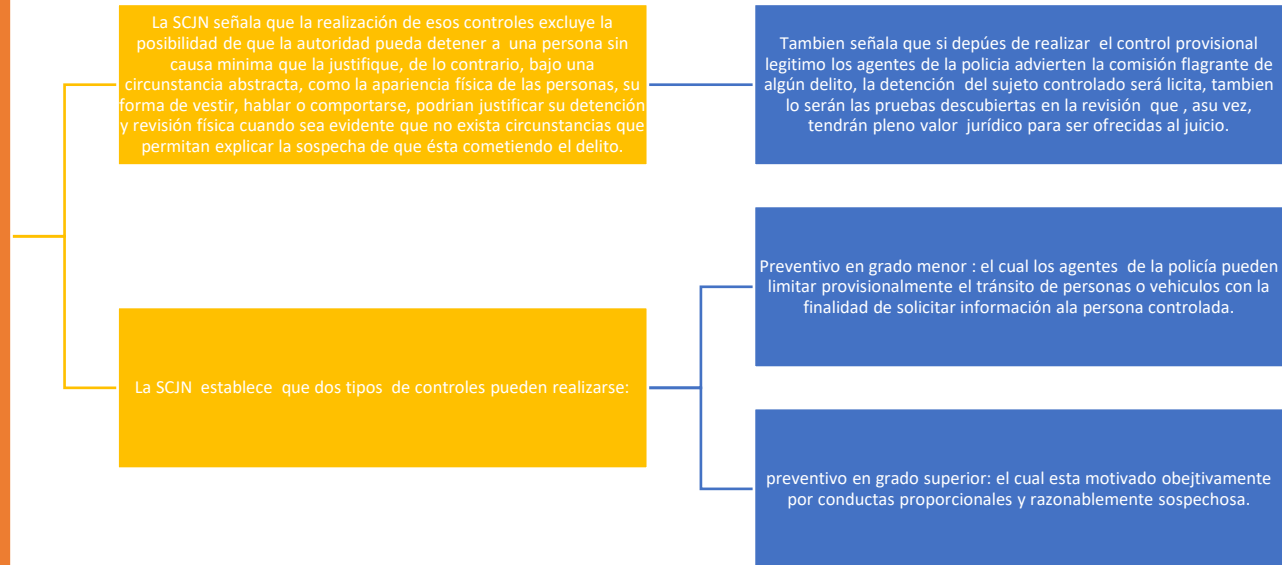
La SCJN señala que la realización de esos controles excluye la posibilidad de que la autoridad pueda detener a una persona sin causa minima que la justifique, de lo contrario, bajo una circunstancia abstracta, como la apariencia física de las personas, su forma de vestir, hablar o comportarse, podrian justificar su detención y revisión física cuando sea evidente que no exista circunstancias que permitan explicar la sospecha de que ésta cometiendo el delito.

Tambien señala que si depúes de realizar el control provisional legitimo los agentes de la policia advierten la comisión flagrante de algún delito, la detención del sujeto controlado será licita, tambien lo serán las pruebas descubiertas en la revisión que , asu vez, tendrán pleno valor jurídico para ser ofrecidas al juicio.

La SCJN establece que dos tipos de controles pueden realizarse:

Preventivo en grado menor : el cual los agentes de la policía pueden limitar provisionalmente el tránsito de personas o vehiculos con la finalidad de solicitar información ala persona controlada.

preventivo en grado superior: el cual esta motivado obejtivamente por conductas proporcionales y razonablemente sospechosa.